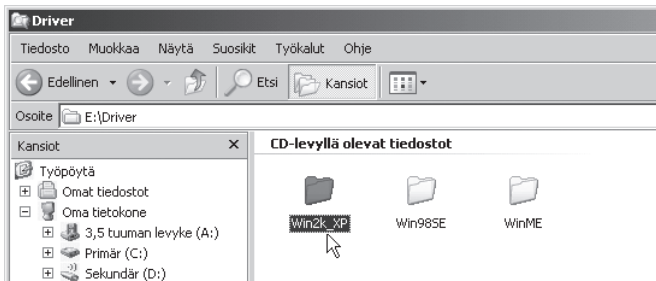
Driver

Tiedosto Muokkaa Näytä Suosikit Työkalut Ohje

Edellinen Etsi Kansiot

Osoite E:\Driver

Kansiot ×

Työpöytä
Omat tiedostot
Oma tietokone
3,5 tuuman levyke (A:)
Primär (C:)
Sekundär (D:)

CD-levyllä olevat tiedostot

Win2k_XP
Win98SE
WinME